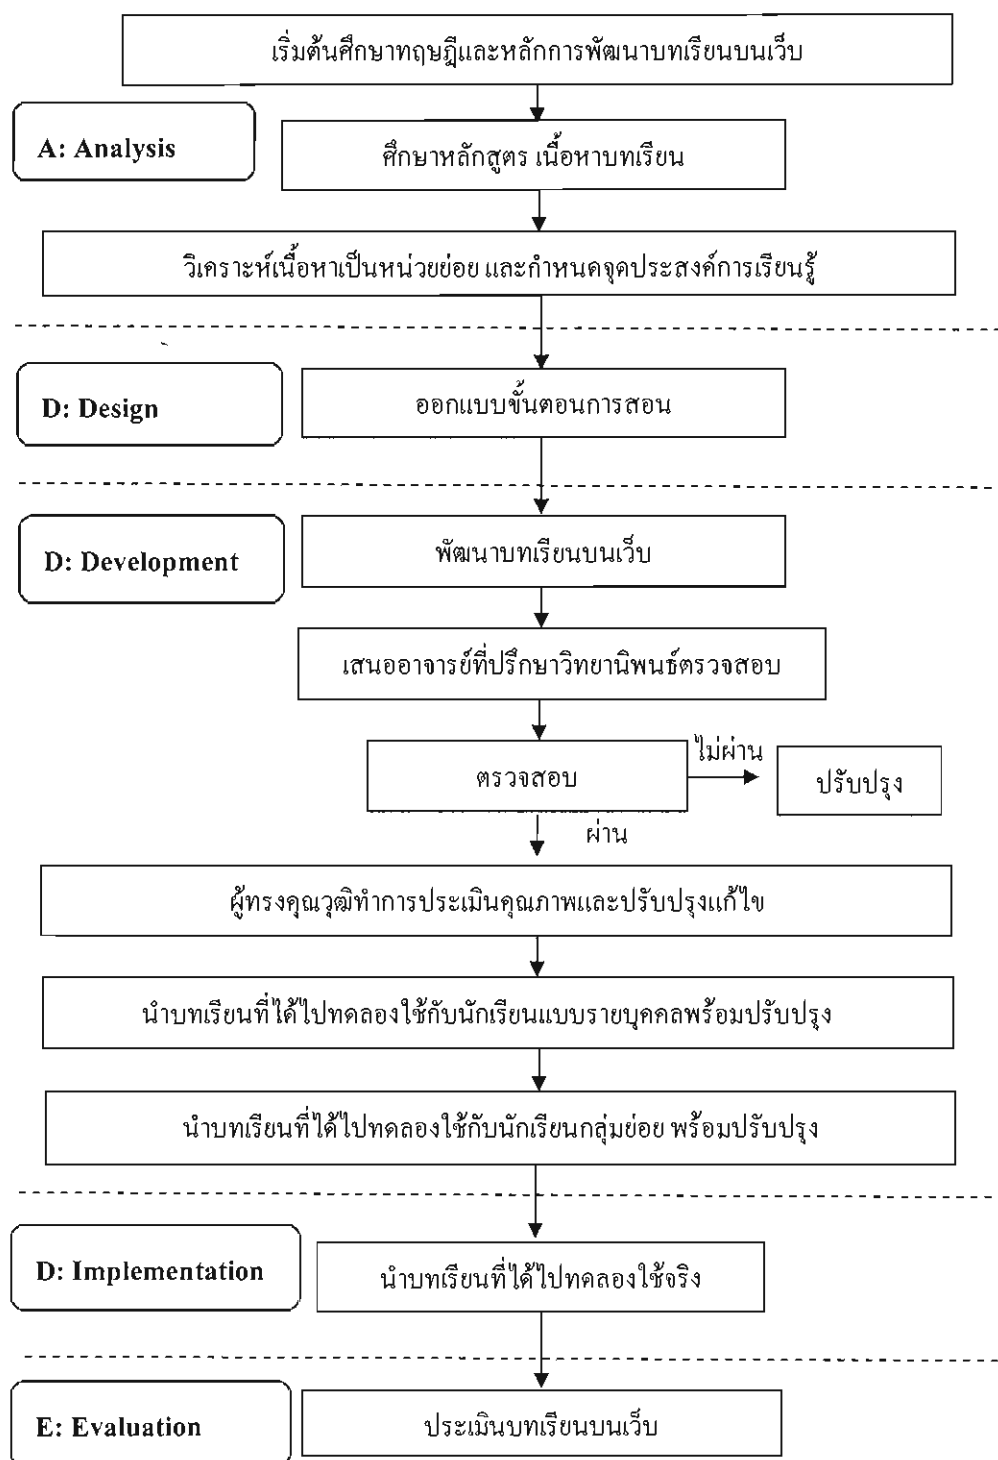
เริ่มต้นศึกษาทฤษฎีและหลักการพัฒนาบทเรียนบนเว็บ

A: Analysis

ศึกษาหลักสูตร เนื้อหาบทเรียน

วิเคราะห์เนื้อหาเป็นหน่วยย่อย และกำหนดจุดประสงค์การเรียนรู้

D: Design

ออกแบบขั้นตอนการสอน

D: Development

พัฒนาบทเรียนบนเว็บ

เสนออาจารย์ที่ปรึกษาวิทยานิพนธ์ตรวจสอบ

ตรวจสอบ

ไม่ผ่าน

ปรับปรุง

ผ่าน

ผู้ทรงคุณวุฒิทำการประเมินคุณภาพและปรับปรุงแก้ไข

นำบทเรียนที่ได้ไปทดลองใช้กับนักเรียนแบบรายบุคคลพร้อมปรับปรุง

นำบทเรียนที่ได้ไปทดลองใช้กับนักเรียนกลุ่มย่อย พร้อมปรับปรุง

D: Implementation

นำบทเรียนที่ได้ไปทดลองใช้จริง

E: Evaluation

ประเมินบทเรียนบนเว็บ